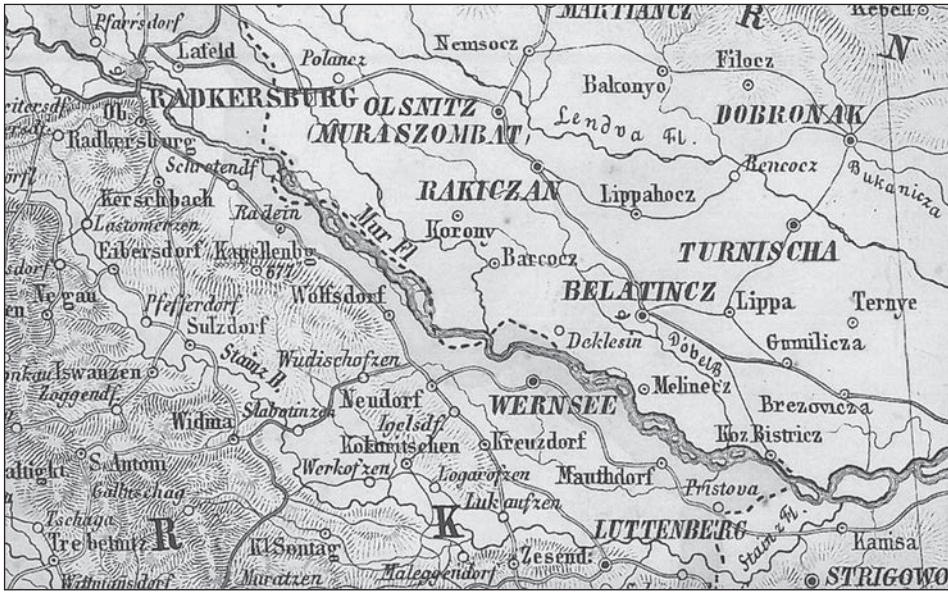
MARTIANCZ
R
Kebell
N
Pfarrsdorf
Lafeld
Polanez
Nemsocz
Filocz
Bakonyo
RADKERSBURG
OLSNITZ
(MURASZOMBAT)
DOBRONAK
Lendva Fl.
Ob.
Radkersburg
Schretendf
Rencocz
Bukanicza
RAKICZAN
Lippahocz
Kerschbach
Lastomerzen
Radein
Mur Fl.
Koron
TURNISCHA
Eibersdorf
Kapellenbg
677
Barcocz
Negau
Pfefferdorf
Wolfsdorf
BELATINCZ
Lippa
Ternye
Sulzdorf
Deklesin
Dobelg
Gumilicza
Stainz B.
Wudischofzen
Iswanzen
Zoggendf.
Neudorf
WERNSEE
Melinecz
Brezovicza
Widma
Slabounzen
Igelsdf.
Kokomitschen
Kreuzdorf
Koz.Bistricz
S. Anton
Galbtschag
Werkofzen
Logarofzen
Mauthdorf
Pristova
Tschaga
Lukaufzen
R
K
LUTTENBERG
Trebelntz
Stainz Fl.
Kanisa
Kl.Sontag
Zesend.
Muratzen
Maleggendorf
STRIGOWO